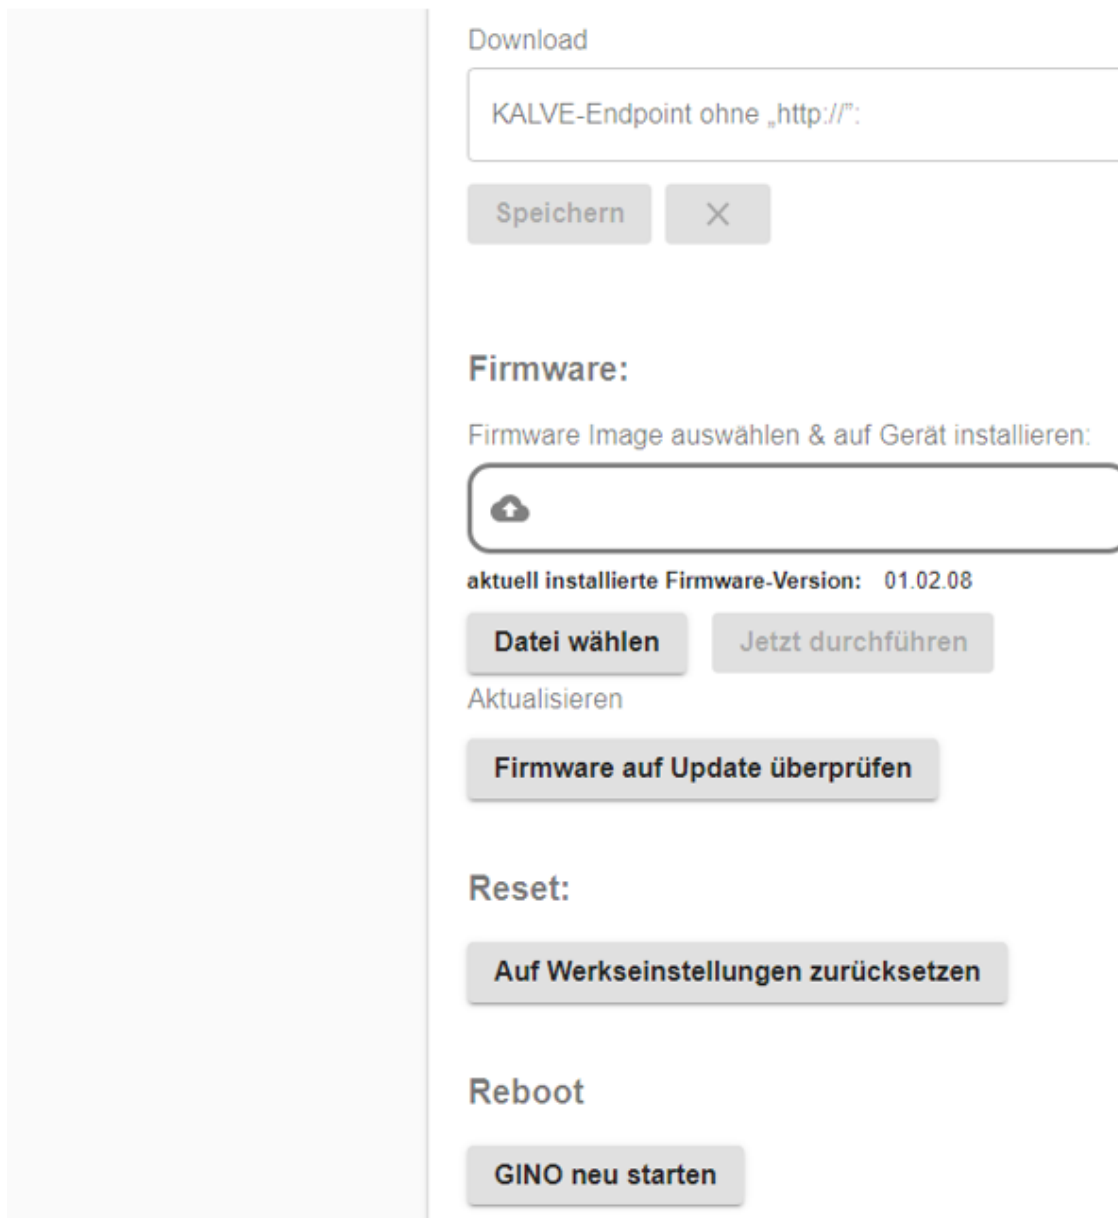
Download

KALVE-Endpoint ohne „http://":

Speichern ×

Firmware:

Firmware Image auswählen & auf Gerät installieren:

aktuell installierte Firmware-Version: 01.02.08

Datei wählen Jetzt durchführen

Aktualisieren

Firmware auf Update überprüfen

Reset:

Auf Werkseinstellungen zurücksetzen

Reboot

GINO neu starten